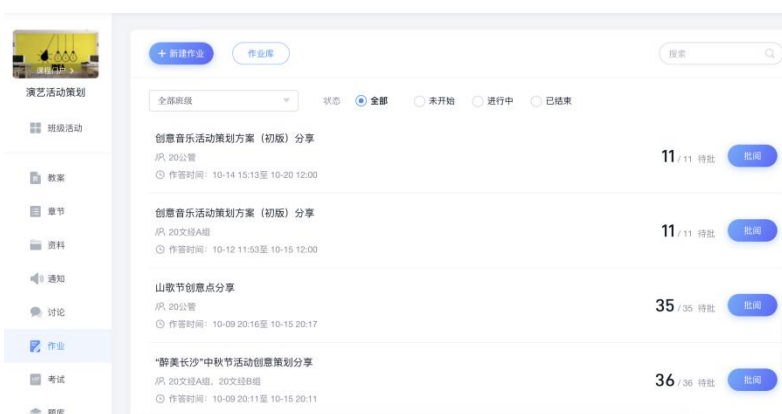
课程门户 >
演艺活动策划
班级活动
教案
章节
资料
通知
讨论
作业
考试
题库

+ 新建作业
作业库
搜索

全部班级
状态 全部 未开始 进行中 已结束

创意音乐活动策划方案（初版）分享
20公管
作答时间：10-14 15:13至 10-20 12:00
11 / 11 待批
批阅

创意音乐活动策划方案（初版）分享
20文经A组
作答时间：10-12 11:53至 10-15 12:00
11 / 11 待批
批阅

山歌节创意点分享
20公管
作答时间：10-09 20:16至 10-15 20:17
35 / 35 待批
批阅

"醉美长沙"中秋节活动创意策划分享
20文经A组、20文经B组
作答时间：10-09 20:11至 10-15 20:11
36 / 36 待批
批阅